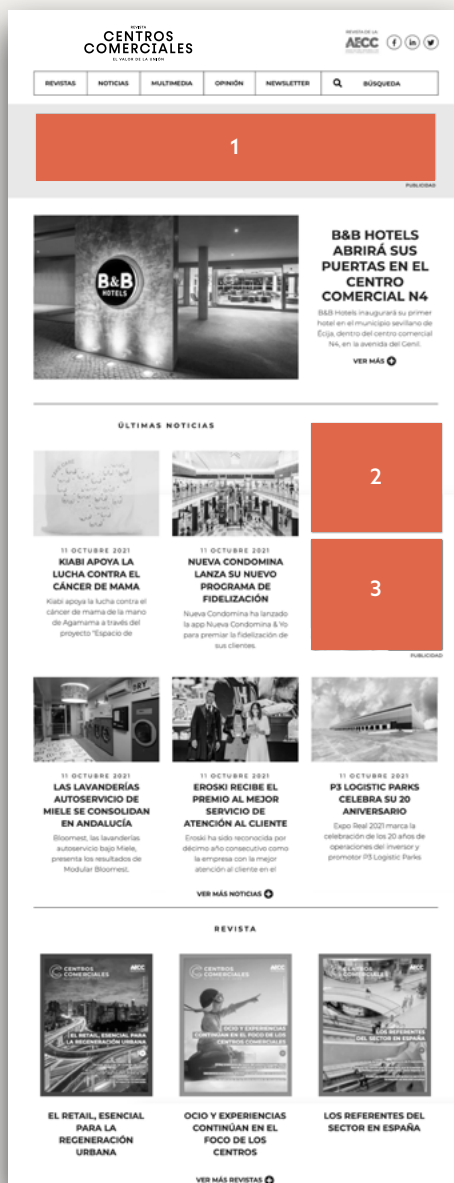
REVISTA
CENTROS
COMERCIALES
EL VALOR DE LA UNIÓN

REVISTA DE LA
AECC

REVISTAS | NOTICIAS | MULTIMEDIA | OPINIÓN | NEWSLETTER | BÚSQUEDA

1

PUBLICIDAD

B&B HOTELS

B&B HOTELS ABRIRÁ SUS PUERTAS EN EL CENTRO COMERCIAL N4

B&B Hotels inaugurará su primer hotel en el municipio sevillano de Écija, dentro del centro comercial N4, en la avenida del Genil.

VER MÁS

ÚLTIMAS NOTICIAS

11 OCTUBRE 2021
KIABI APOYA LA LUCHA CONTRA EL CÁNCER DE MAMA
Kiabi apoya la lucha contra el cáncer de mama de la mano de Agamama a través del proyecto "Espacio de

11 OCTUBRE 2021
NUEVA CONDOMINA LANZA SU NUEVO PROGRAMA DE FIDELIZACIÓN
Nueva Condomina ha lanzado la app Nueva Condomina & Yo para premiar la fidelización de sus clientes.

2

3

PUBLICIDAD

11 OCTUBRE 2021
LAS LAVANDERÍAS AUTOSERVICIO DE MIELE SE CONSOLIDAN EN ANDALUCÍA
Bloomest, las lavanderías autoservicio bajo Miele, presenta los resultados de Modular Bloomest.

11 OCTUBRE 2021
EROSKI RECIBE EL PREMIO AL MEJOR SERVICIO DE ATENCIÓN AL CLIENTE
Eroski ha sido reconocida por décimo año consecutivo como la empresa con la mejor atención al cliente en el

11 OCTUBRE 2021
P3 LOGISTIC PARKS CELEBRA SU 20 ANIVERSARIO
Expo Real 2021 marca la celebración de los 20 años de operaciones del inversor y promotor P3 Logistic Parks

VER MÁS NOTICIAS

REVISTA

CENTROS COMERCIALES AECC
EL RETAIL, ESENCIAL PARA LA REGENERACIÓN URBANA

CENTROS COMERCIALES AECC
OCIO Y EXPERIENCIAS CONTINÚAN EN EL FOCO DE LOS CENTROS COMERCIALES

CENTROS COMERCIALES AECC
LOS REFERENTES DEL SECTOR EN ESPAÑA

EL RETAIL, ESENCIAL PARA LA REGENERACIÓN URBANA

OCIO Y EXPERIENCIAS CONTINÚAN EN EL FOCO DE LOS CENTROS

LOS REFERENTES DEL SECTOR EN ESPAÑA

VER MÁS REVISTAS